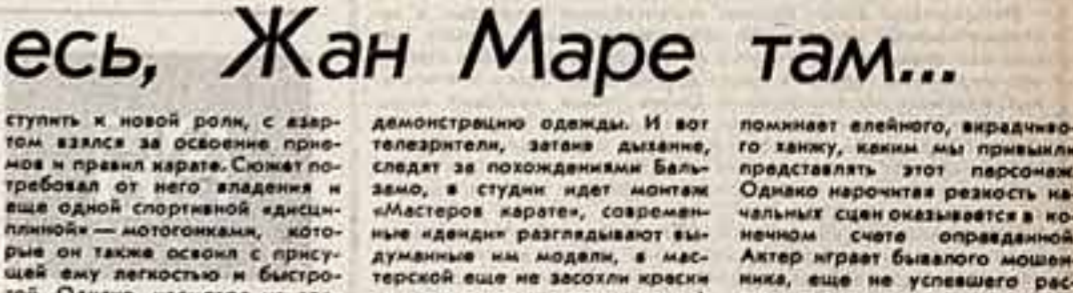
есь, Жан Маре там...

ступить к новой роли, с азартом взялся за освоение приемов и правил карате. Сюжет потребовал от него владения и еще одной спортивной «дисциплиной» — мотогонками, которые он также освоил с присущей ему легкостью и быстро-

демонстрацию одежды. И вот телезрители, затаив дыхание, следят за похождениями Бальзамо, в студии идет монтаж «Мастеров карате», современные «денди» разглядывают выдуманные им модели, в мастерской еще не засохли краски

поминает елейного, вкрадчивого ханжу, каким мы привыкли представлять этот персонаж. Однако нарочитая резкость начальных сцен оказывается в конечном счете оправданной. Актер играет бывалого мошенника, еще не успевшего рас